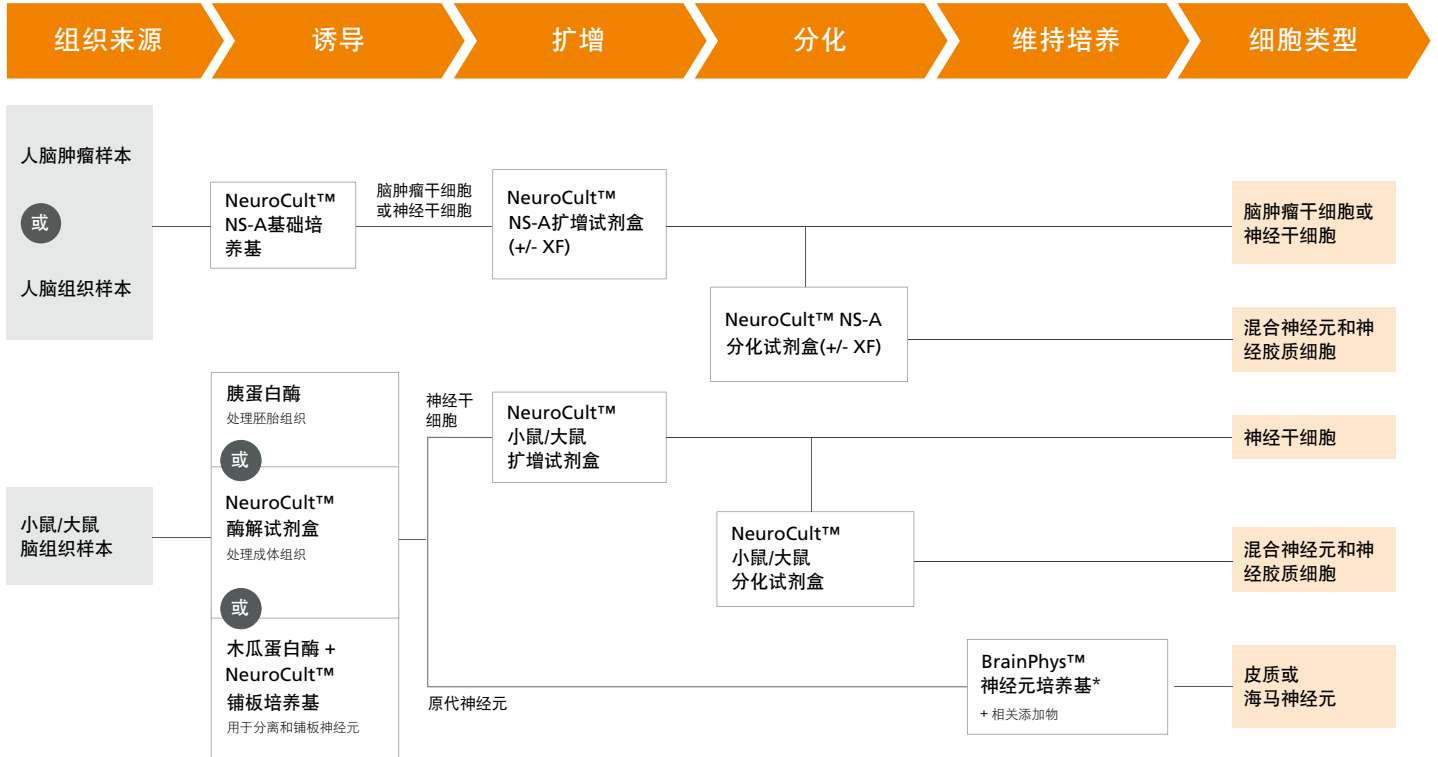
组织来源 诱导 扩增 分化 维持培养 细胞类型

人脑肿瘤样本

或

人脑组织样本

NeuroCult™ NS-A基础培养基

脑肿瘤干细胞或神经干细胞

NeuroCult™ NS-A扩增试剂盒 (+/- XF)

脑肿瘤干细胞或神经干细胞

NeuroCult™ NS-A 分化试剂盒(+/- XF)

混合神经元和神经胶质细胞

小鼠/大鼠脑组织样本

胰蛋白酶
处理胚胎组织

或

NeuroCult™ 酶解试剂盒
处理成体组织

或

木瓜蛋白酶 + NeuroCult™ 铺板培养基
用于分离和铺板神经元

神经干细胞

NeuroCult™ 小鼠/大鼠 扩增试剂盒

神经干细胞

NeuroCult™ 小鼠/大鼠 分化试剂盒

混合神经元和神经胶质细胞

原代神经元

BrainPhys™ 神经元培养基*
+ 相关添加物

皮质或海马神经元